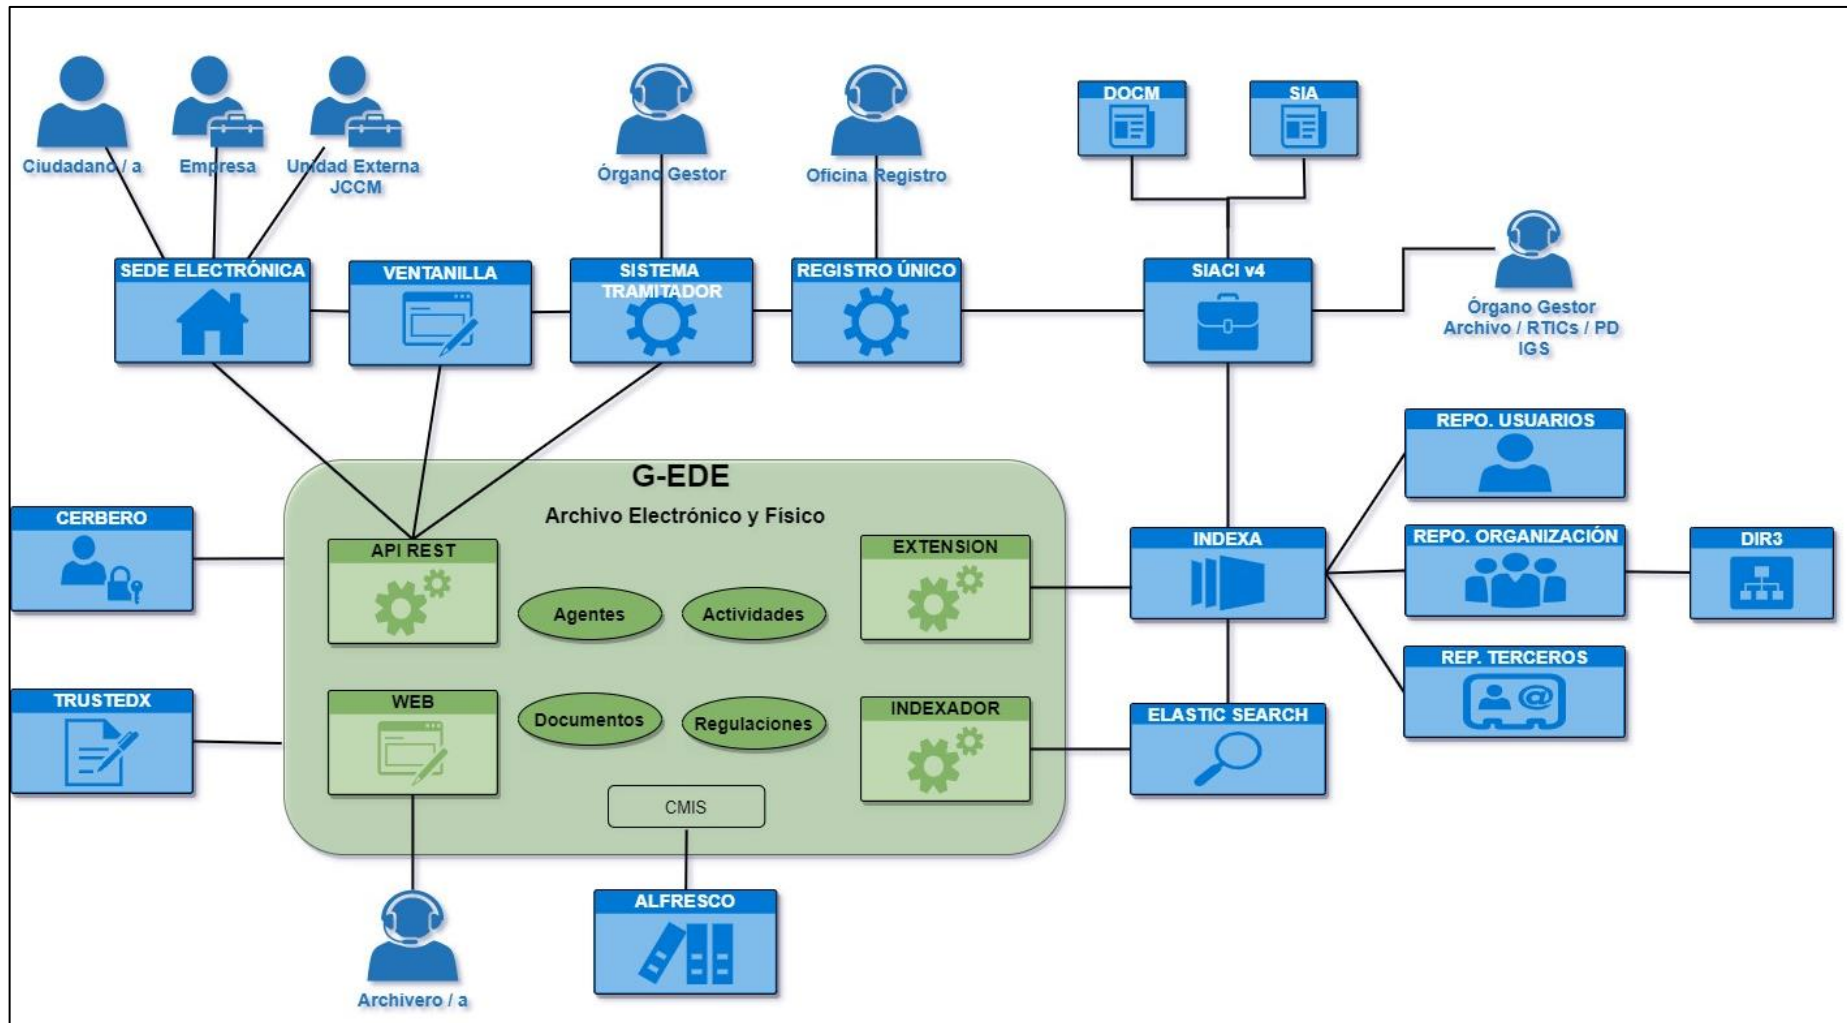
Ciudadano / a

Empresa

Unidad Externa JCCM

Órgano Gestor

Oficina Registro

DOCM

SIA

SEDE ELECTRÓNICA

VENTANILLA

SISTEMA TRAMITADOR

REGISTRO ÚNICO

SIACI v4

Órgano Gestor Archivo / RTICs / PD IGS

REPO. USUARIOS

G-EDE

Archivo Electrónico y Físico

CERBERO

API REST

Agentes

Actividades

EXTENSION

INDEXA

REPO. ORGANIZACIÓN

DIR3

REP. TERCEROS

TRUSTEDX

WEB

Documentos

Regulaciones

INDEXADOR

ELASTIC SEARCH

CMIS

ALFRESCO

Archivero / a